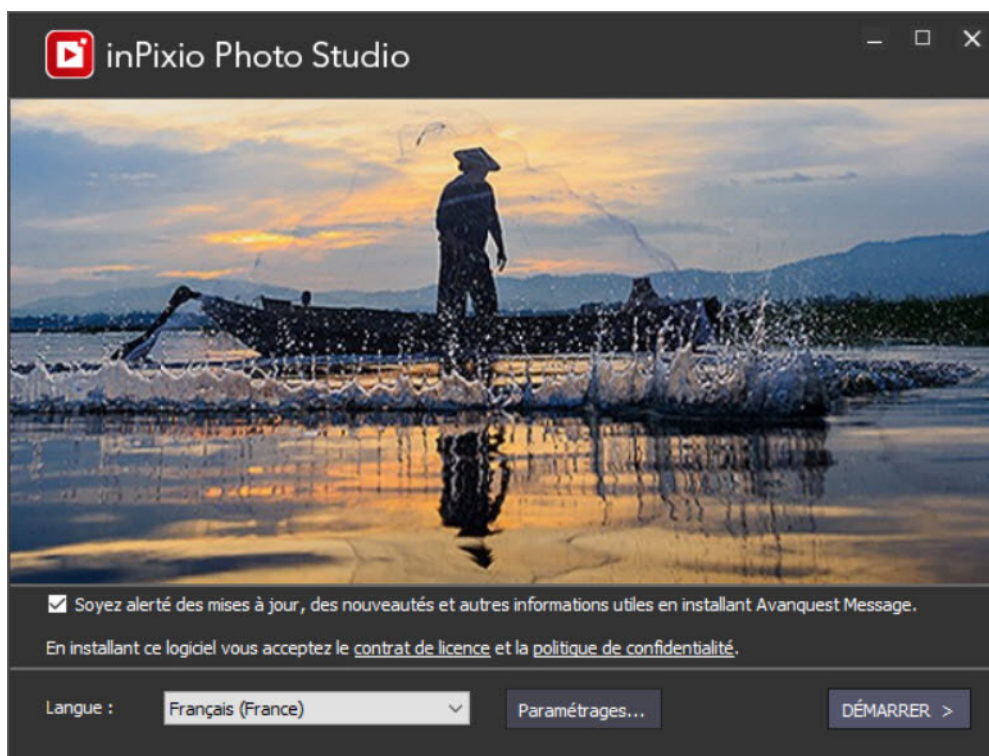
inPixio Photo Studio

Soyez alerté des mises à jour, des nouveautés et autres informations utiles en installant Avanquest Message.

En installant ce logiciel vous acceptez le contrat de licence et la politique de confidentialité.

Langue : Français (France)

Paramétrages...

DÉMARRER >